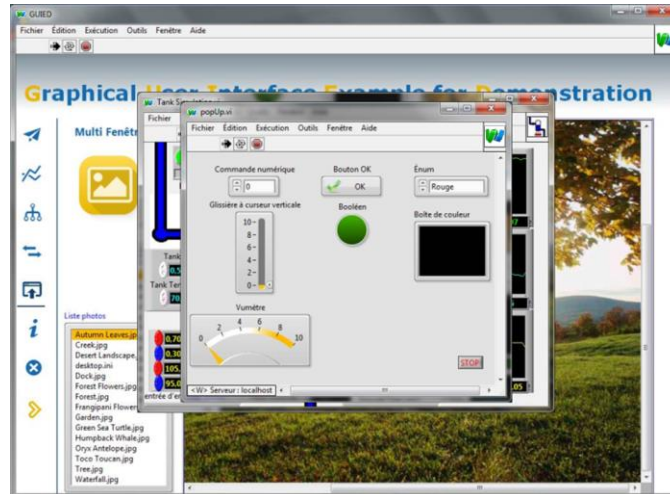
GUIED
Fichier Édition Exécution Outils Fenêtre Aide

Graphical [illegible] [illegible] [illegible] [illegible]nstration

Multi Fenêtr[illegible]

Tank Simulation
Fichier

popUp.vi
Fichier Édition Exécution Outils Fenêtre Aide

Commande numérique
0
Bouton OK
OK
Énum
Rouge
Glissière à curseur verticale
10
8
6
4
2
0
Booléen
Boîte de couleur
Vumètre
0 2 4 6 8 10
STOP
<W> Serveur : localhost

Tank
0,5
Tank Ter
70
0,70
0,30
105,
95,0
entrée d'er
05

Liste photos
Autumn Leaves.jp
Creek.jpg
Desert Landscape.
desktop.ini
Dock.jpg
Forest Flowers.jpg
Forest.jpg
Frangipani Flower
Garden.jpg
Green Sea Turtle.jpg
Humpback Whale.jpg
Oryx Antelope.jpg
Toco Toucan.jpg
Tree.jpg
Waterfall.jpg